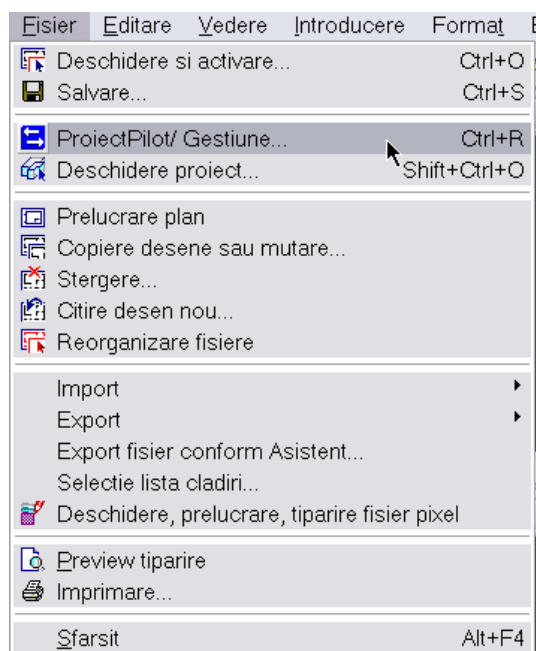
Fisier Editare Vedere Introducere Format E

Deschidere si activare... Ctrl+O
Salvare... Ctrl+S

ProiectPilot/ Gestiune... Ctrl+R
Deschidere proiect... Shift+Ctrl+O

Prelucrare plan
Copiere desene sau mutare...
Stergere...
Citire desen nou...
Reorganizare fisiere

Import
Export
Export fisier conform Asistent...
Selectie lista cladiri...
Deschidere, prelucrare, tiparire fisier pixel

Preview tiparire
Imprimare...

Sfarsit Alt+F4